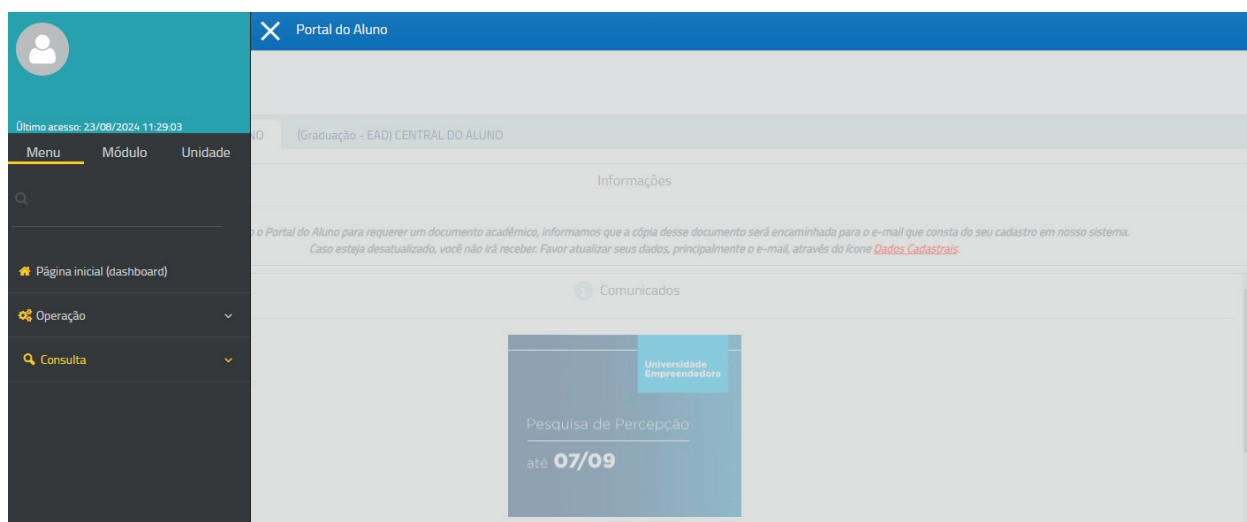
Último acesso: 23/08/2024 11:29:03

Menu Módulo Unidade

Página inicial (dashboard)

Operação

Consulta

Portal do Aluno

NO (Graduação - EAD) CENTRAL DO ALUNO

Informações

o Portal do Aluno para requerer um documento acadêmico, informamos que a cópia desse documento será encaminhada para o e-mail que consta do seu cadastro em nosso sistema. Caso esteja desatualizado, você não irá receber. Favor atualizar seus dados, principalmente o e-mail, através do ícone Dados Cadastrais.

Comunicados

Universidade Empreendedora

Pesquisa de Percepção

até 07/09